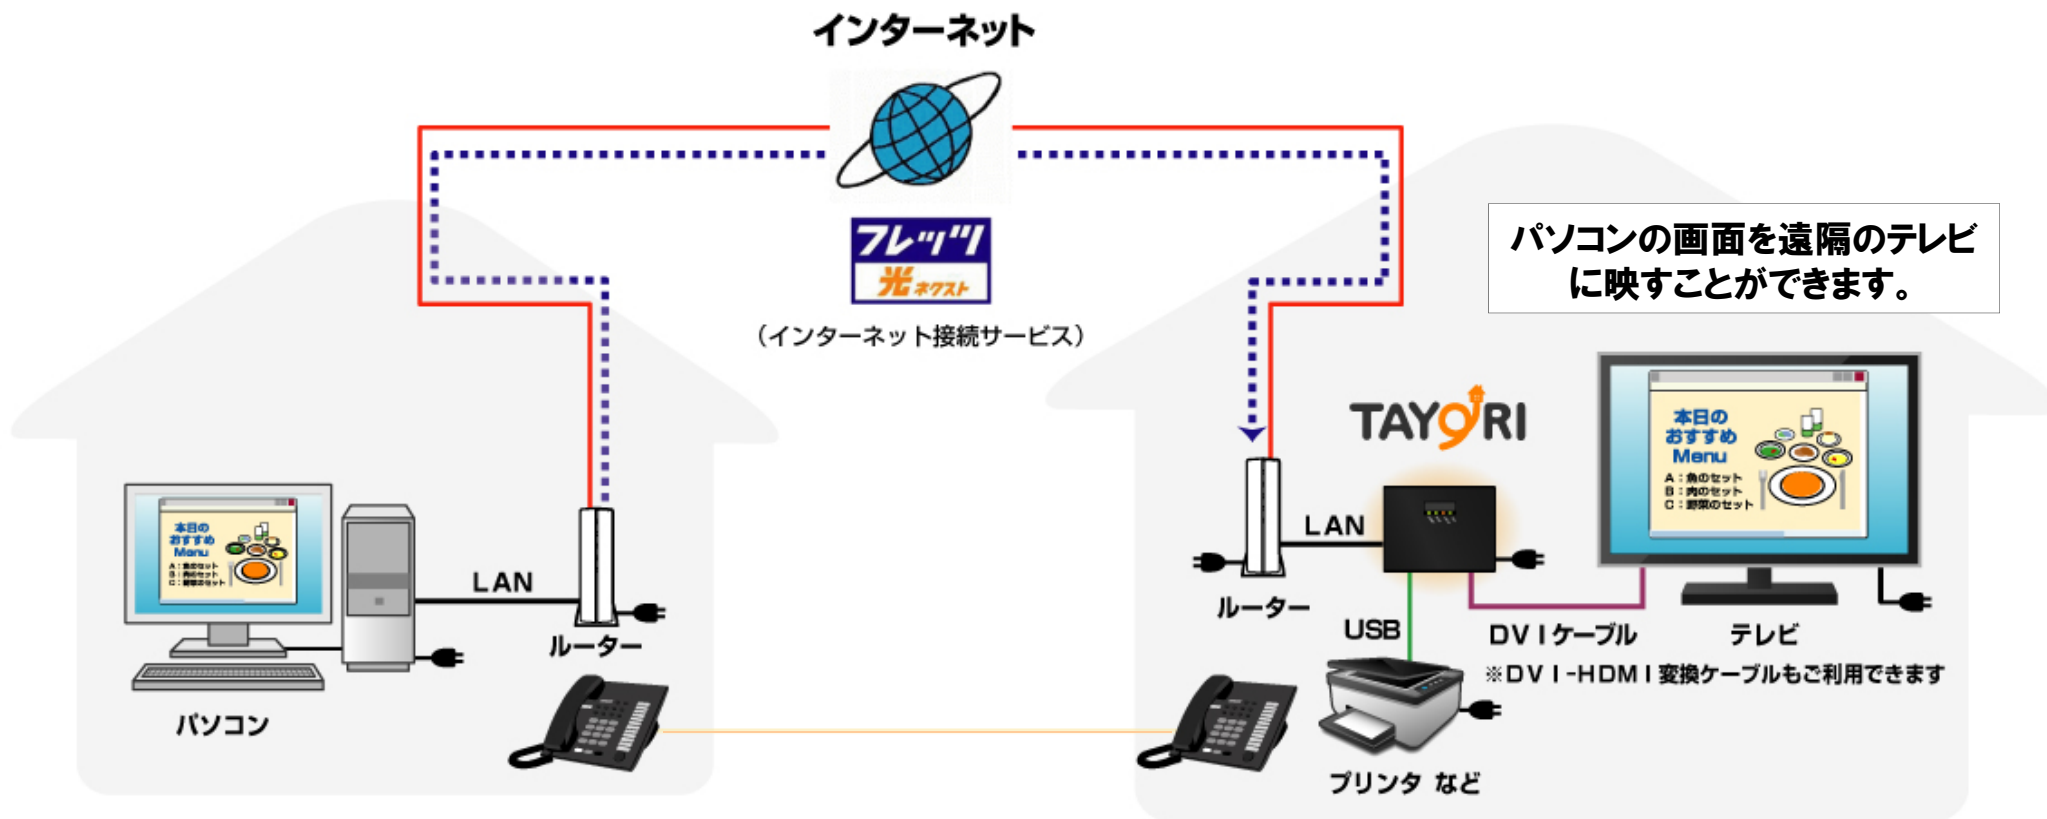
インターネット

フレッツ
光ネクスト
（インターネット接続サービス）

パソコンの画面を遠隔のテレビに映すことができます。

本日の
おすすめ
Menu
A：魚のセット
B：肉のセット
C：野菜のセット

LAN
ルーター
パソコン

TAYORI
LAN
ルーター
USB
DVIケーブル
テレビ
※DVI-HDMI変換ケーブルもご利用できます
プリンタ など

本日の
おすすめ
Menu
A：魚のセット
B：肉のセット
C：野菜のセット